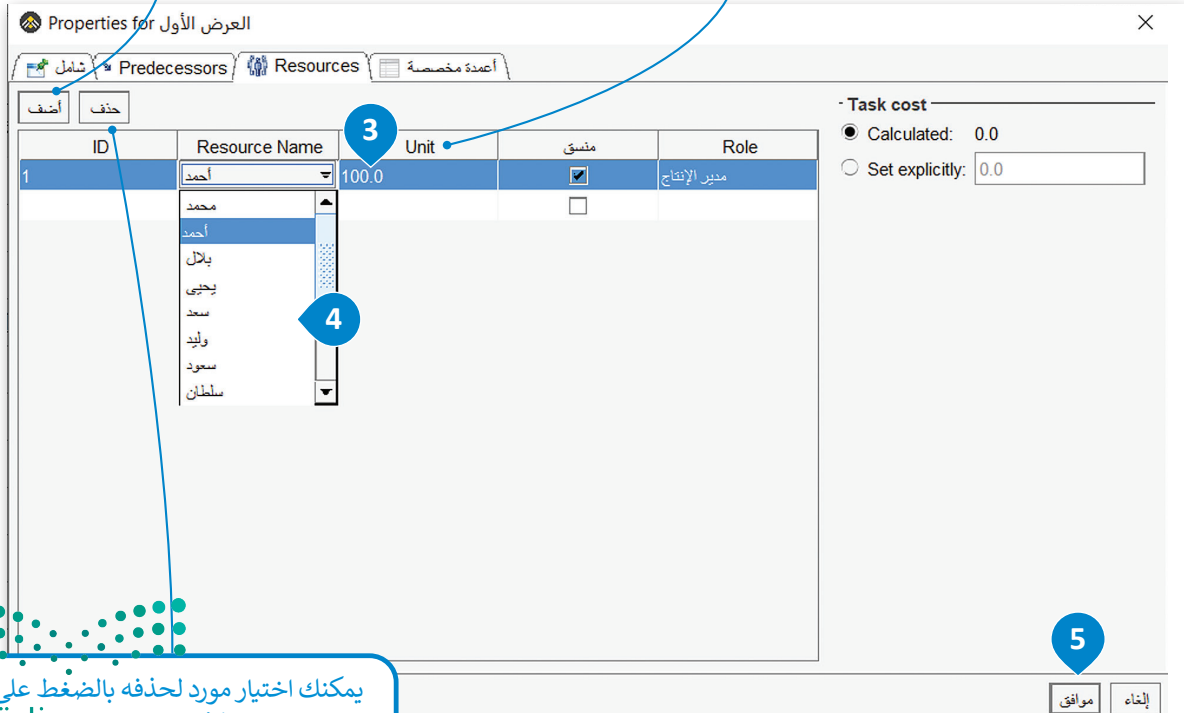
Properties for العرض الأول

شامل | Predecessors | Resources | أعمدة مخصصة

أضف | حذف

3

| ID | Resource Name | Unit | منسق | Role |
|---|---|---|---|---|
| 1 | أحمد | 100.0 | ☑ | مدير الإنتاج |
| | | | ☐ | |

محمد
أحمد
بلال
يحيى
سعد
وليد
سعود
سلطان

4

Task cost
Calculated: 0.0
Set explicitly: 0.0

5

موافق | إلغاء

يمكنك اختيار مورد لحذفه بالضغط على